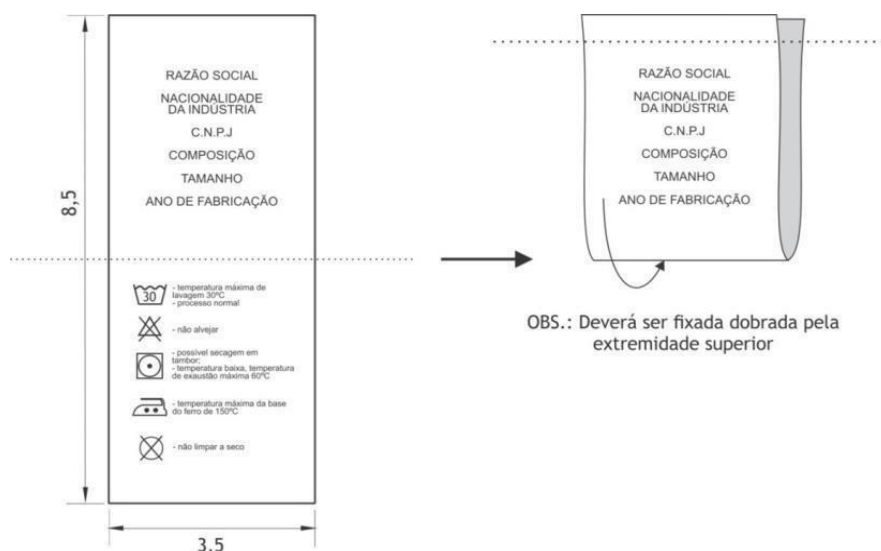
8,5

RAZÃO SOCIAL

NACIONALIDADE DA INDÚSTRIA

C.N.P.J

COMPOSIÇÃO

TAMANHO

ANO DE FABRICAÇÃO

30 - temperatura máxima de lavagem 30ºC
- processo normal

- não alvejar

- possível secagem em tambor;
- temperatura baixa, temperatura de exaustão máxima 60ºC

- temperatura máxima da base do ferro de 150ºC

- não limpar a seco

3,5

RAZÃO SOCIAL

NACIONALIDADE DA INDÚSTRIA

C.N.P.J

COMPOSIÇÃO

TAMANHO

ANO DE FABRICAÇÃO

OBS.: Deverá ser fixada dobrada pela extremidade superior